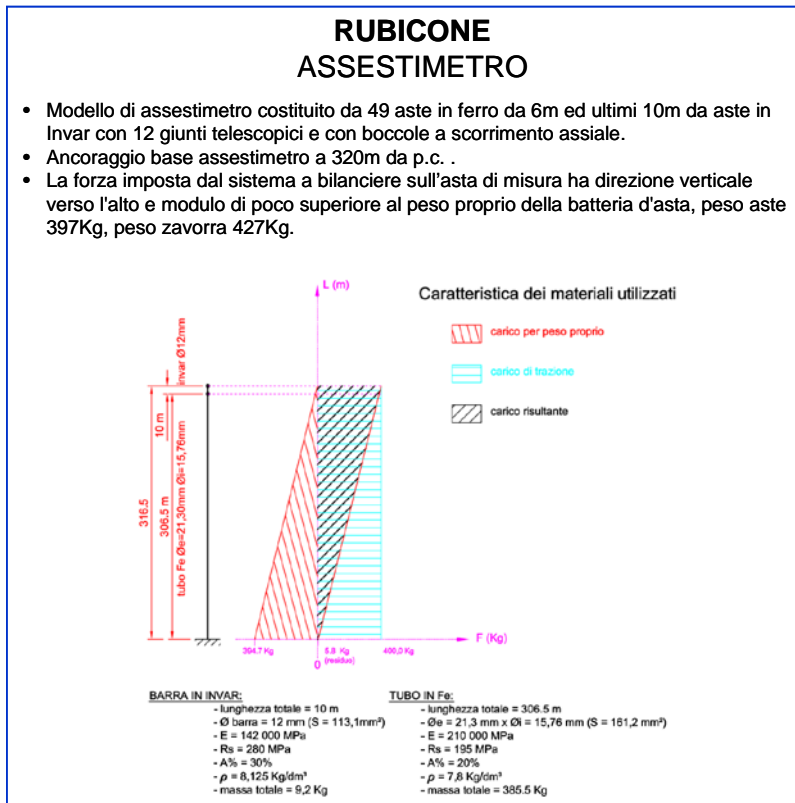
RUBICONE
ASSESTIMETRO

• Modello di assestimetro costituito da 49 aste in ferro da 6m ed ultimi 10m da aste in Invar con 12 giunti telescopici e con boccole a scorrimento assiale.
• Ancoraggio base assestimetro a 320m da p.c. .
• La forza imposta dal sistema a bilanciere sull'asta di misura ha direzione verticale verso l'alto e modulo di poco superiore al peso proprio della batteria d'asta, peso aste 397Kg, peso zavorra 427Kg.

L (m)

Caratteristica dei materiali utilizzati

carico per peso proprio

carico di trazione

carico risultante

invar Ø12mm

10 m

316.5

306.5 m

tubo Fe Øe=21,30mm Øi=15,76mm

F (Kg)

394.7 Kg

0

5.8 Kg (residuo)

400.0 Kg

BARRA IN INVAR:
- lunghezza totale = 10 m
- Ø barra = 12 mm (S = 113,1mm²)
- E = 142 000 MPa
- Rs = 280 MPa
- A% = 30%
- $\rho$ = 8,125 Kg/dm³
- massa totale = 9,2 Kg

TUBO IN Fe:
- lunghezza totale = 306.5 m
- Øe = 21,3 mm x Øi = 15,76 mm (S = 161,2 mm²)
- E = 210 000 MPa
- Rs = 195 MPa
- A% = 20%
- $\rho$ = 7,8 Kg/dm³
- massa totale = 385.5 Kg